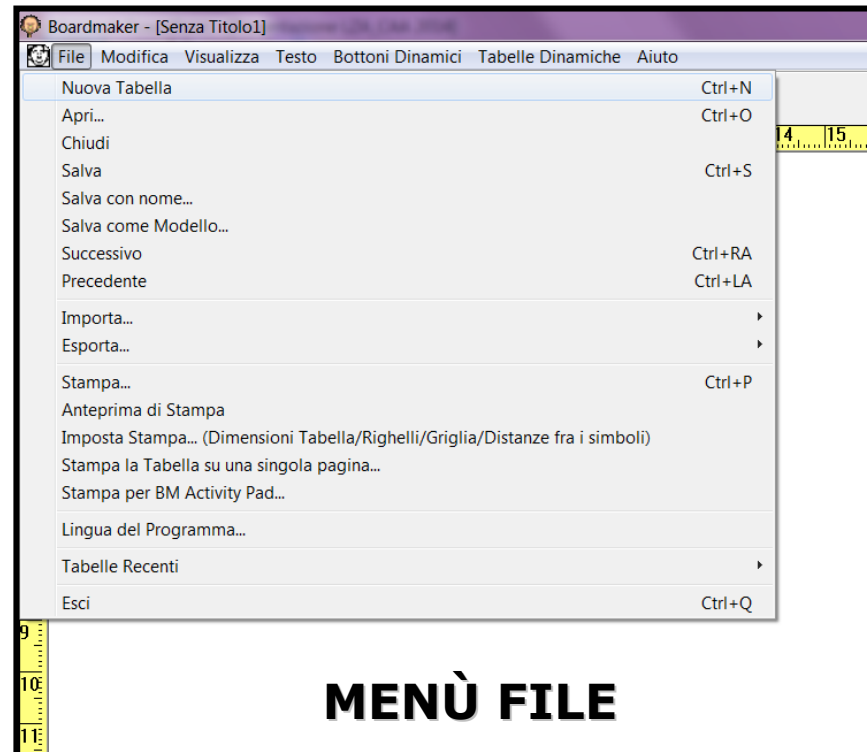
Boardmaker - [Senza Titolo1] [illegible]

File Modifica Visualizza Testo Bottoni Dinamici Tabelle Dinamiche Aiuto

Nuova Tabella Ctrl+N
Apri... Ctrl+O
Chiudi
Salva Ctrl+S
Salva con nome...
Salva come Modello...
Successivo Ctrl+RA
Precedente Ctrl+LA
Importa...
Esporta...
Stampa... Ctrl+P
Anteprima di Stampa
Imposta Stampa... (Dimensioni Tabella/Righelli/Griglia/Distanze fra i simboli)
Stampa la Tabella su una singola pagina...
Stampa per BM Activity Pad...
Lingua del Programma...
Tabelle Recenti
Esci Ctrl+Q

14 15

9
10
11

MENÙ FILE